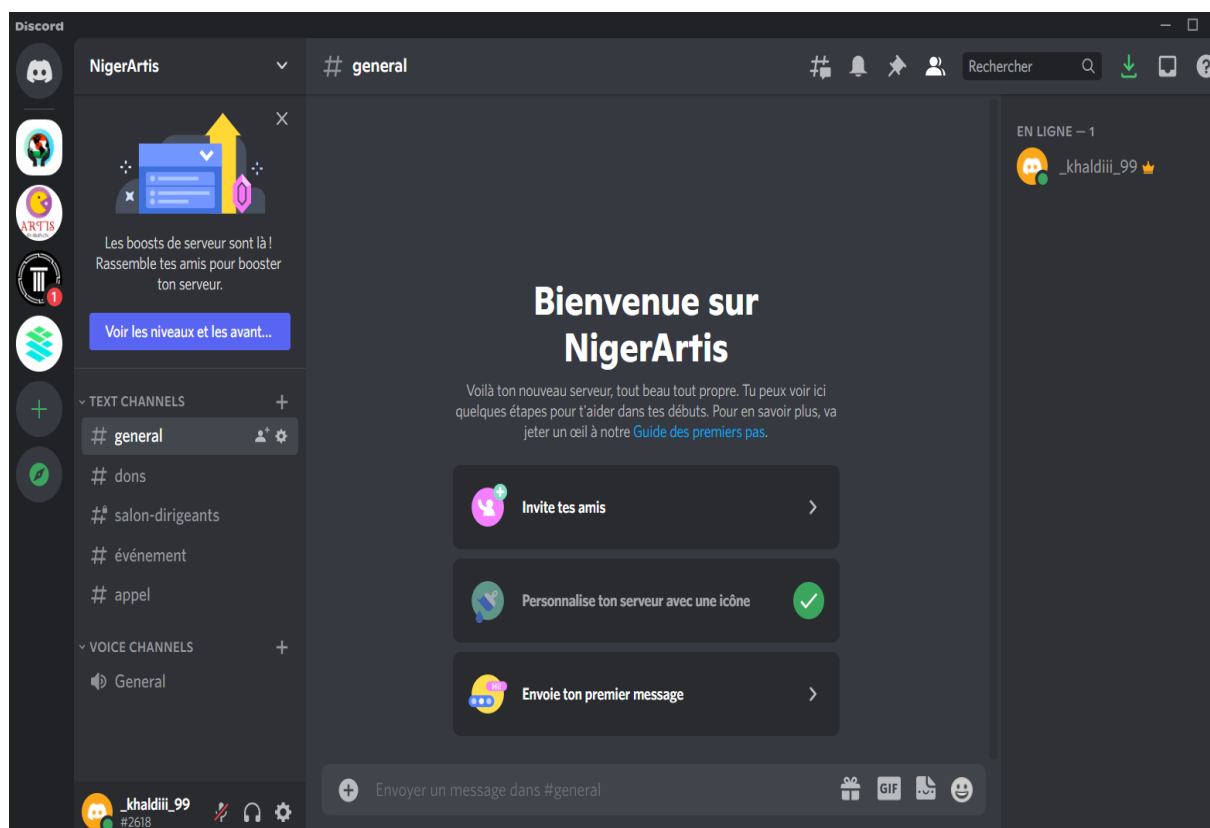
Discord

NigerArtis

Les boosts de serveur sont là ! Rassemble tes amis pour booster ton serveur.

Voir les niveaux et les avant...

TEXT CHANNELS

general

dons

salon-dirigeants

événement

appel

VOICE CHANNELS

General

_khaldiii_99
#2618

# general

Rechercher

Bienvenue sur NigerArtis

Voilà ton nouveau serveur, tout beau tout propre. Tu peux voir ici quelques étapes pour t'aider dans tes débuts. Pour en savoir plus, va jeter un œil à notre Guide des premiers pas.

Invite tes amis

Personnalise ton serveur avec une icône

Envoie ton premier message

Envoyer un message dans #general

GIF

EN LIGNE — 1

_khaldiii_99

ARTIS

1

HI!